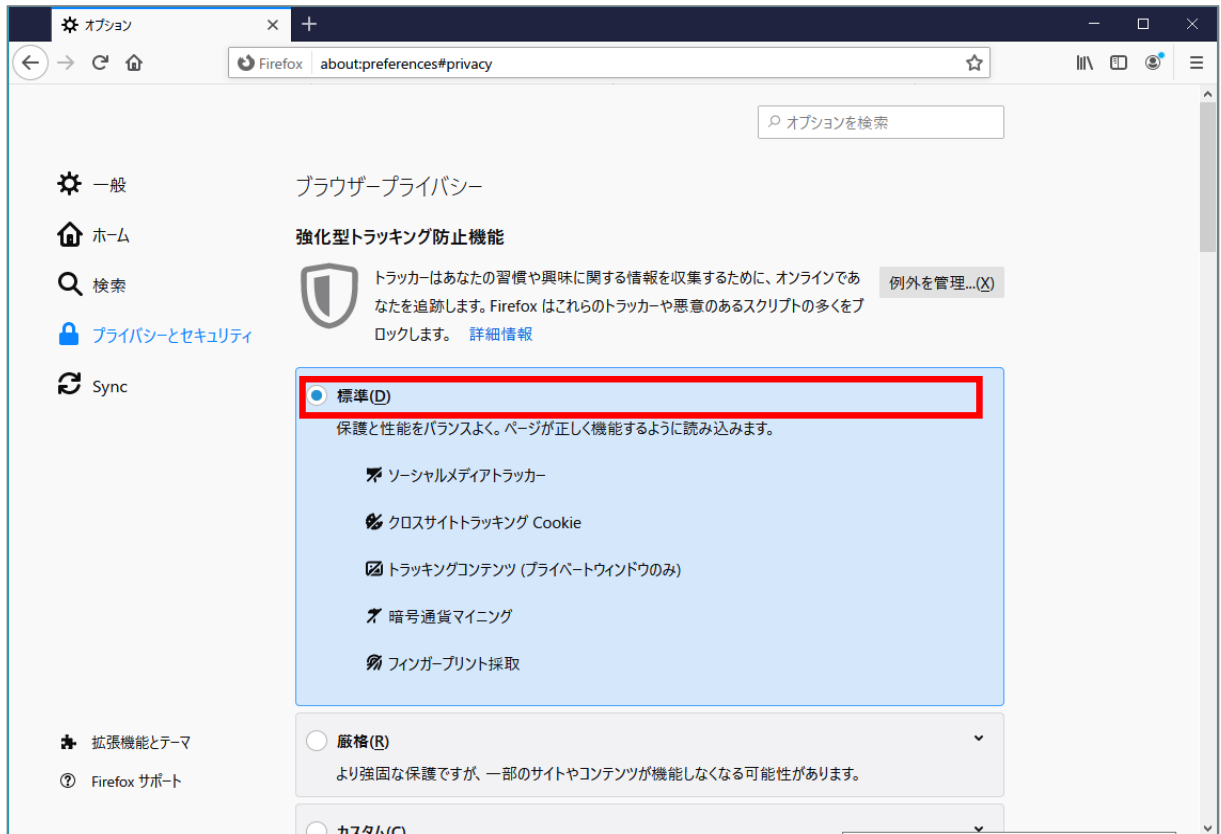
オプション

Firefox about:preferences#privacy

オプションを検索

一般

ホーム

検索

プライバシーとセキュリティ

Sync

拡張機能とテーマ

Firefox サポート

ブラウザープライバシー

強化型トラッキング防止機能

トラッカーはあなたの習慣や興味に関する情報を収集するために、オンラインであなたを追跡します。Firefox はこれらのトラッカーや悪意のあるスクリプトの多くをブロックします。 詳細情報

例外を管理...(X)

標準(D)

保護と性能をバランスよく。ページが正しく機能するように読み込みます。

ソーシャルメディアトラッカー

クロスサイトトラッキング Cookie

トラッキングコンテンツ (プライベートウィンドウのみ)

暗号通貨マイニング

フィンガープリント採取

厳格(R)

より強固な保護ですが、一部のサイトやコンテンツが機能しなくなる可能性があります。

カスタム(C)